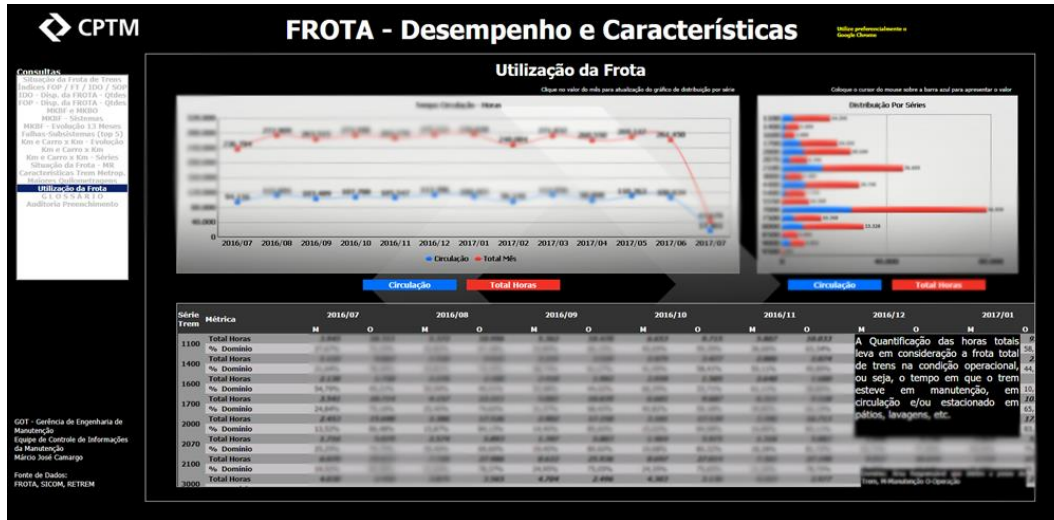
CPTM

FROTA - Desempenho e Características

Utilize preferencialmente o Google Chrome

Consultas
Situação da Frota de Trens
Índices FOP / FT / IDO / SOP
IDO - Disp. da FROTA - Qtdes
FOP - Disp. da FROTA - Qtdes
MKBF e MKBO
MKBF - Sistemas
MKBF - Evolução 13 Meses
Falhas-Subsistemas (Top 5)
Km e Carro x Km - Evolução
Km e Carro x Km
Km e Carro x Km - Séries
Situação da Frota - MR
Características Trem Metrop.
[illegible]
Utilização da Frota
GLOSSÁRIO
Auditoria Preenchimento

GOT - Gerência de Engenharia de Manutenção
Equipe de Controle de Informações da Manutenção
Márcio José Camargo

Fonte de Dados:
FROTA, SICOM, RETREM

Utilização da Frota

Clique no valor do mês para atualização do gráfico de distribuição por série

Coloque o cursor do mouse sobre a barra azul para apresentar o valor

Tempo Circulação - Horas

Distribuição Por Séries

40.000
0
2016/07 2016/08 2016/09 2016/10 2016/11 2016/12 2017/01 2017/02 2017/03 2017/04 2017/05 2017/06 2017/07

Circulação Total Mês

Circulação | Total Horas

Circulação | Total Horas

| Série Trem | Métrica | 2016/07 M | O | 2016/08 M | O | 2016/09 M | O | 2016/10 M | O | 2016/11 M | O | 2016/12 M | O | 2017/01 M | O |
|---|---|---|---|---|---|---|---|---|---|---|---|---|---|---|---|
| 1100 | Total Horas | | | | | | | | | | | | | | |
| | % Domínio | | | | | | | | | | | | | | |
| 1400 | Total Horas | | | | | | | | | | | | | | |
| | % Domínio | | | | | | | | | | | | | | |
| 1600 | Total Horas | | | | | | | | | | | | | | |
| | % Domínio | | | | | | | | | | | | | | |
| 1700 | Total Horas | | | | | | | | | | | | | | |
| | % Domínio | | | | | | | | | | | | | | |
| 2000 | Total Horas | | | | | | | | | | | | | | |
| | % Domínio | | | | | | | | | | | | | | |
| 2070 | Total Horas | | | | | | | | | | | | | | |
| | % Domínio | | | | | | | | | | | | | | |
| 2100 | Total Horas | | | | | | | | | | | | | | |
| | % Domínio | | | | | | | | | | | | | | |
| 3000 | Total Horas | | | | | | | | | | | | | | |

A Quantificação das horas totais leva em consideração a frota total de trens na condição operacional, ou seja, o tempo em que o trem esteve em manutenção, em circulação e/ou estacionado em pátios, lavagens, etc.